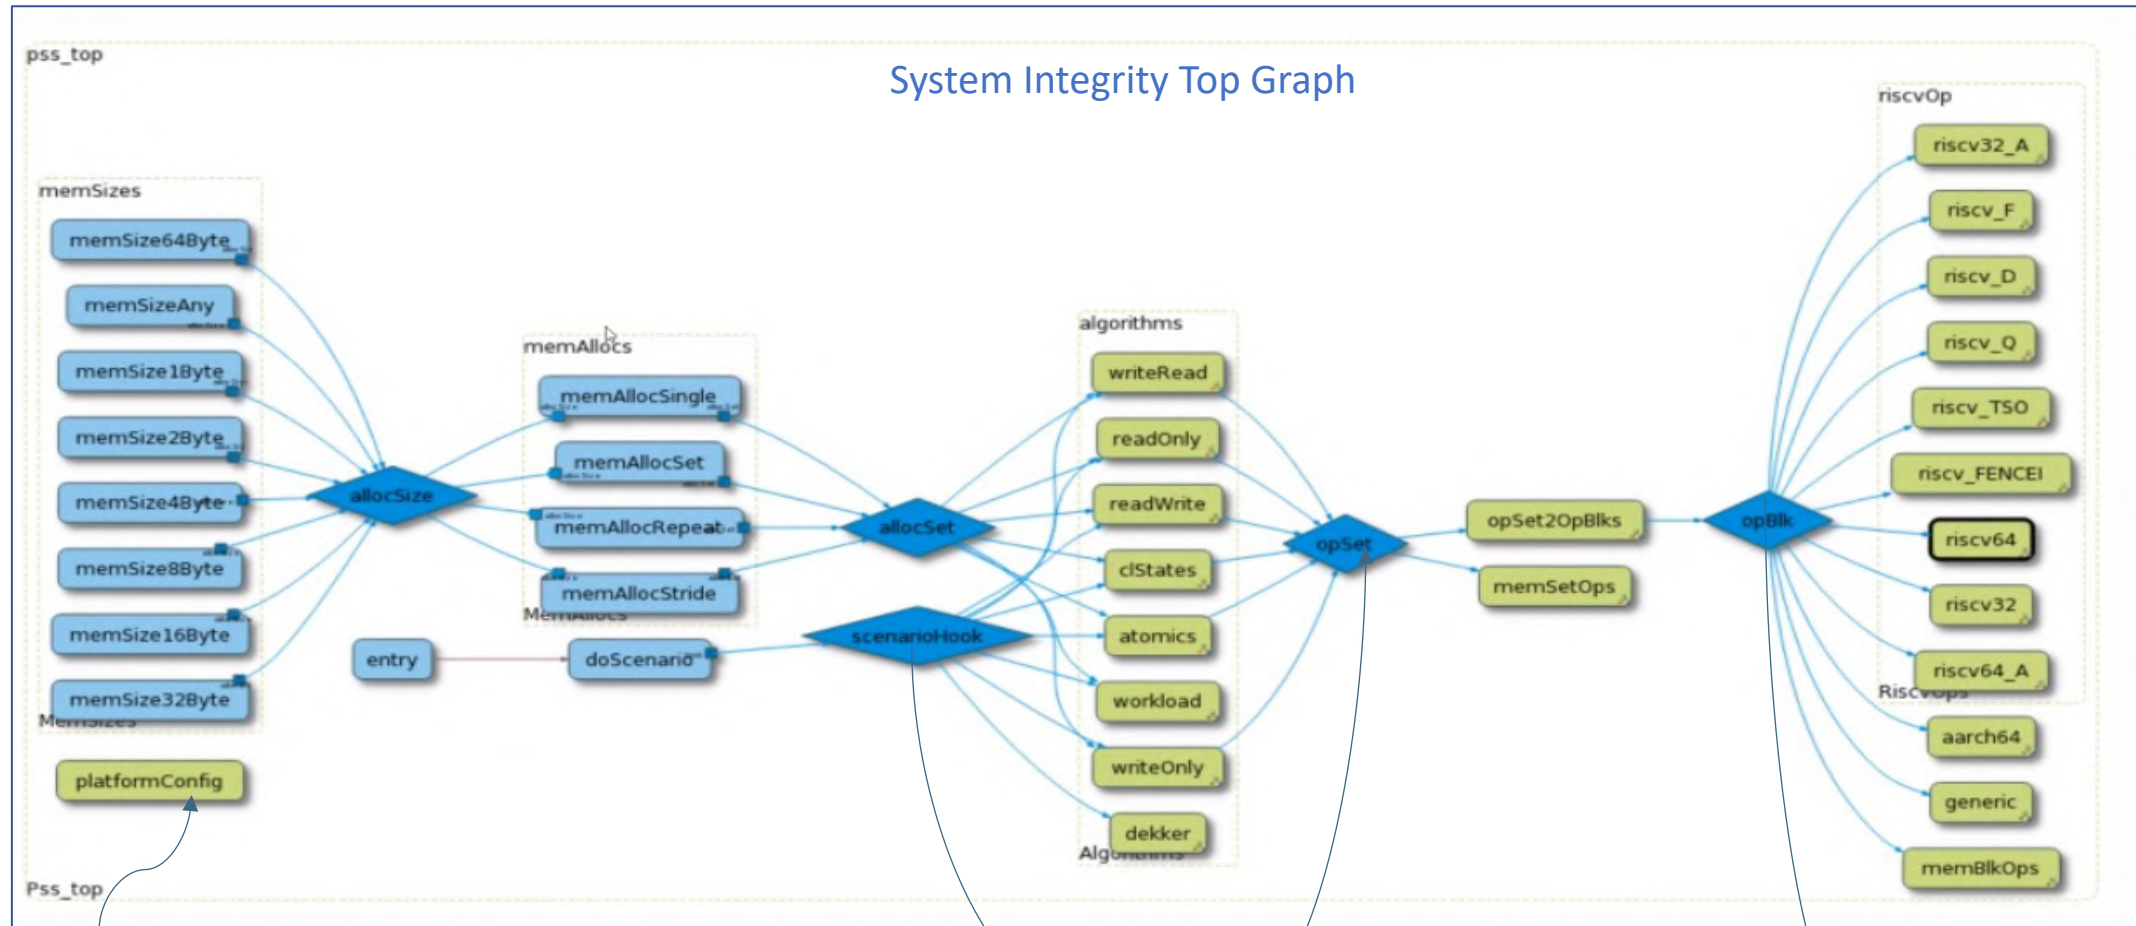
pss_top

System Integrity Top Graph

memSizes
memSize64Byte
memSizeAny
memSize1Byte
memSize2Byte
memSize4Byte
memSize8Byte
memSize16Byte
memSize32Byte
MemSizes

platformConfig

Pss_top

allocSize

memAllocs
memAllocSingle
memAllocSet
memAllocRepeat
memAllocStride
MemAllocs

entry
doScenario

allocSet
scenarioHook

algorithms
writeRead
readOnly
readWrite
clStates
atomics
workload
writeOnly
dekker
Algorithms

opSet

opSet2OpBlks
memSetOps

opBlk

riscvOp
riscv32_A
riscv_F
riscv_D
riscv_Q
riscv_TSO
riscv_FENCEI
riscv64
riscv32
riscv64_A
RiscvOps
aarch64
generic
memBlkOps